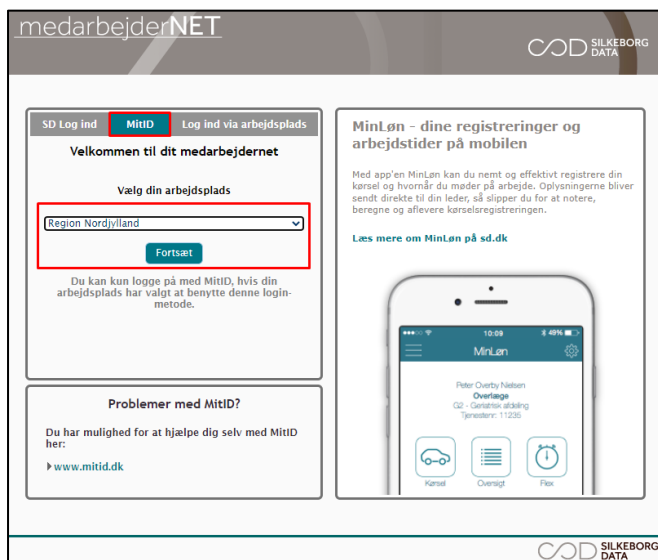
medarbejderNET

SILKEBORG DATA

SD Log ind | MitID | Log ind via arbejdsplads

Velkommen til dit medarbejdernet

Vælg din arbejdsplads

Region Nordjylland

Fortsæt

Du kan kun logge på med MitID, hvis din arbejdsplads har valgt at benytte denne loginmetode.

Problemer med MitID?

Du har mulighed for at hjælpe dig selv med MitID her:

www.mitid.dk

MinLøn - dine registreringer og arbejdstider på mobilen

Med app'en MinLøn kan du nemt og effektivt registrere din kørsel og hvornår du møder på arbejde. Oplysningerne bliver sendt direkte til din leder, så slipper du for at notere, beregne og aflevere kørselsregistreringen.

Læs mere om MinLøn på sd.dk

10:09

49%

MinLøn

Peter Overby Nielsen

Overlæge

G2 - Geriatrisk afdeling

Tjenestenr.: 11235

Kørsel

Oversigt

Flex

SILKEBORG DATA